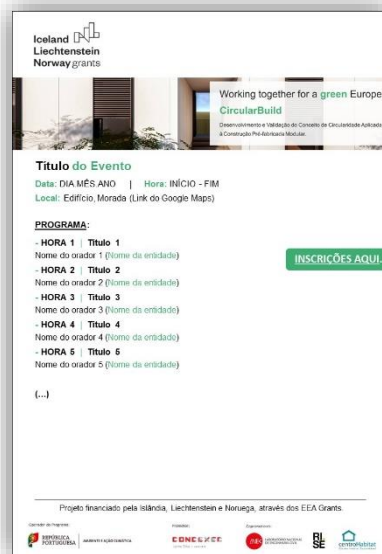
Iceland
Liechtenstein
Norway grants

Working together for a green Europe

CircularBuild

Desenvolvimento e Validação do Conceito de Circularidade Aplicada à Construção Pré-fabricada Modular

Título do Evento

Data: DIA.MÊS.ANO | Hora: INÍCIO - FIM
Local: Edifício, Morada (Link do Google Maps)

PROGRAMA:

- HORA 1 | Título 1
Nome do orador 1 (Nome da entidade)
- HORA 2 | Título 2
Nome do orador 2 (Nome da entidade)
- HORA 3 | Título 3
Nome do orador 3 (Nome da entidade)
- HORA 4 | Título 4
Nome do orador 4 (Nome da entidade)
- HORA 5 | Título 5
Nome do orador 5 (Nome da entidade)

(...)

INSCRIÇÕES AQUI

Projeto financiado pela Islândia, Liechtenstein e Noruega, através dos EEA Grants.

REPÚBLICA PORTUGUESA

CONECREE

centrohabitat